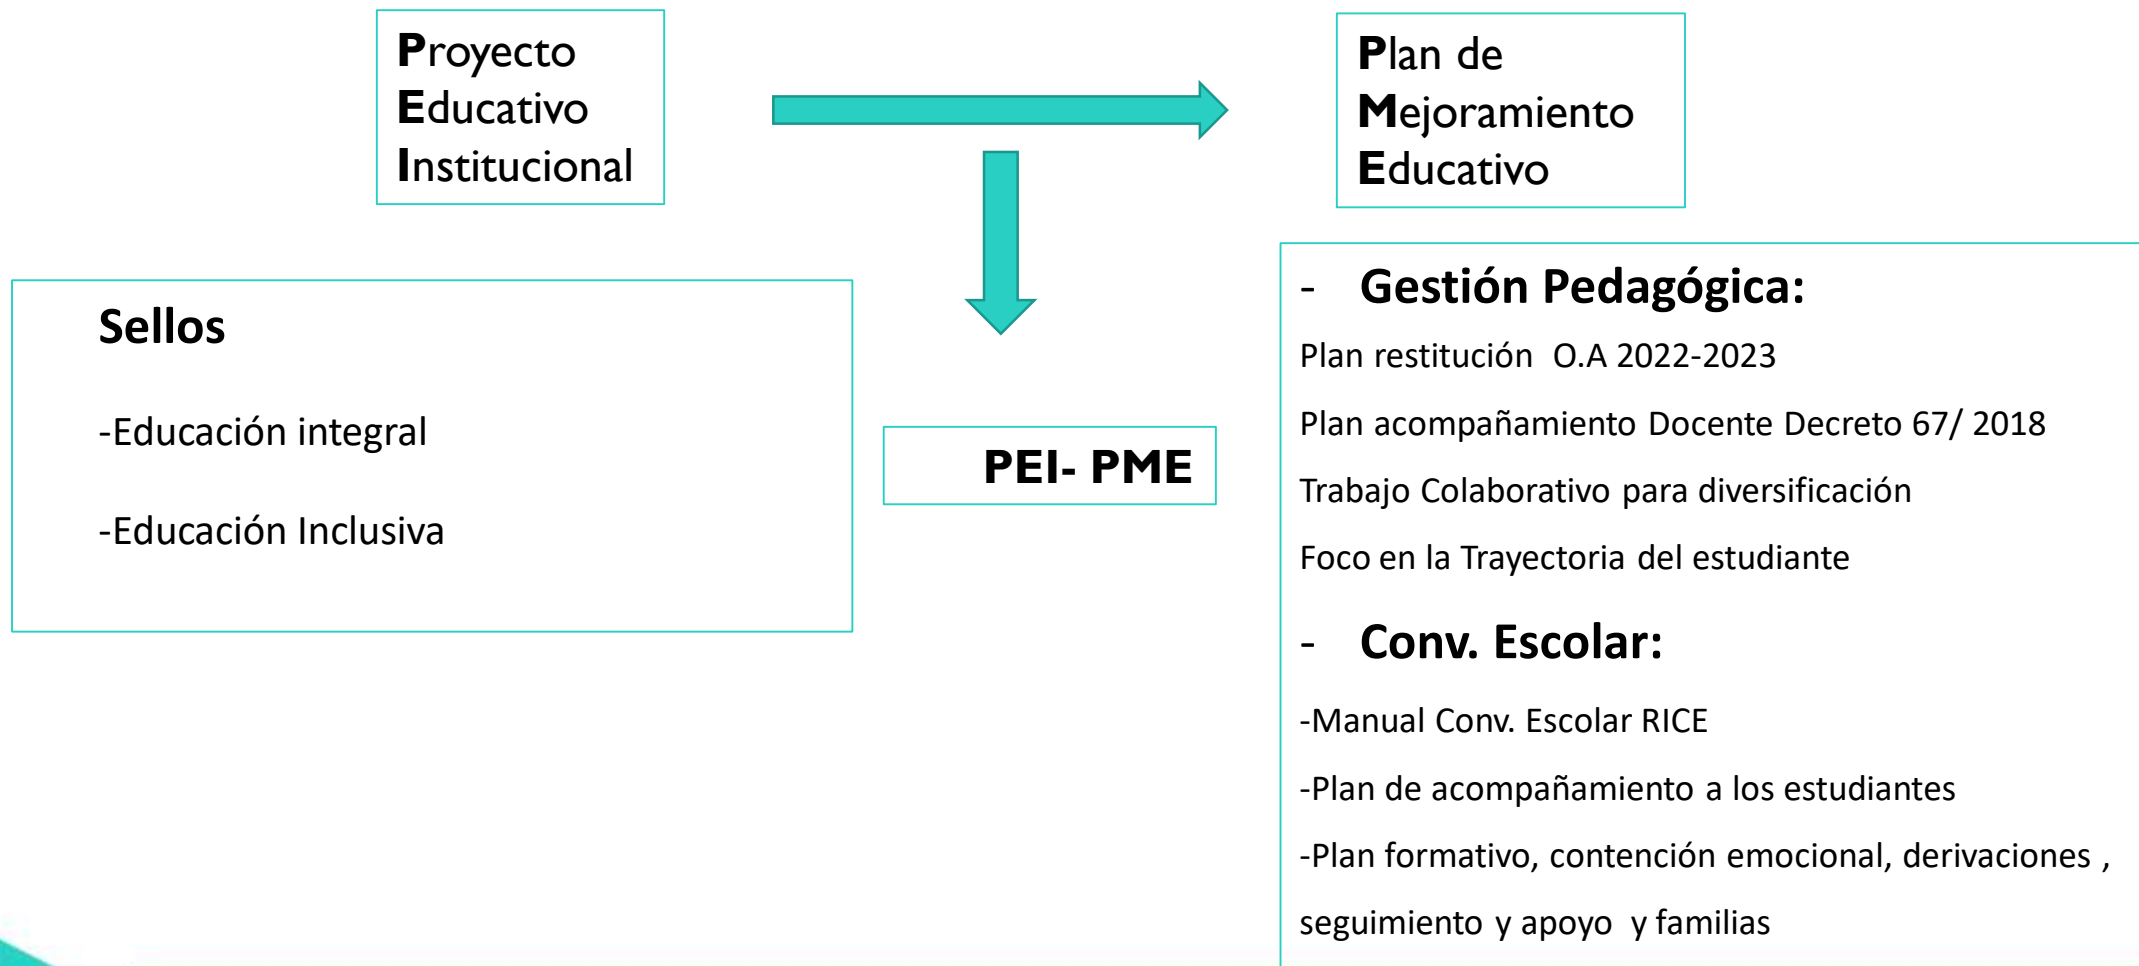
Proyecto Educativo Institucional

Plan de Mejoramiento Educativo

Sellos

-Educación integral

-Educación Inclusiva

PEI- PME

- Gestión Pedagógica:

Plan restitución O.A 2022-2023

Plan acompañamiento Docente Decreto 67/ 2018

Trabajo Colaborativo para diversificación

Foco en la Trayectoria del estudiante

- Conv. Escolar:

-Manual Conv. Escolar RICE

-Plan de acompañamiento a los estudiantes

-Plan formativo, contención emocional, derivaciones , seguimiento y apoyo y familias